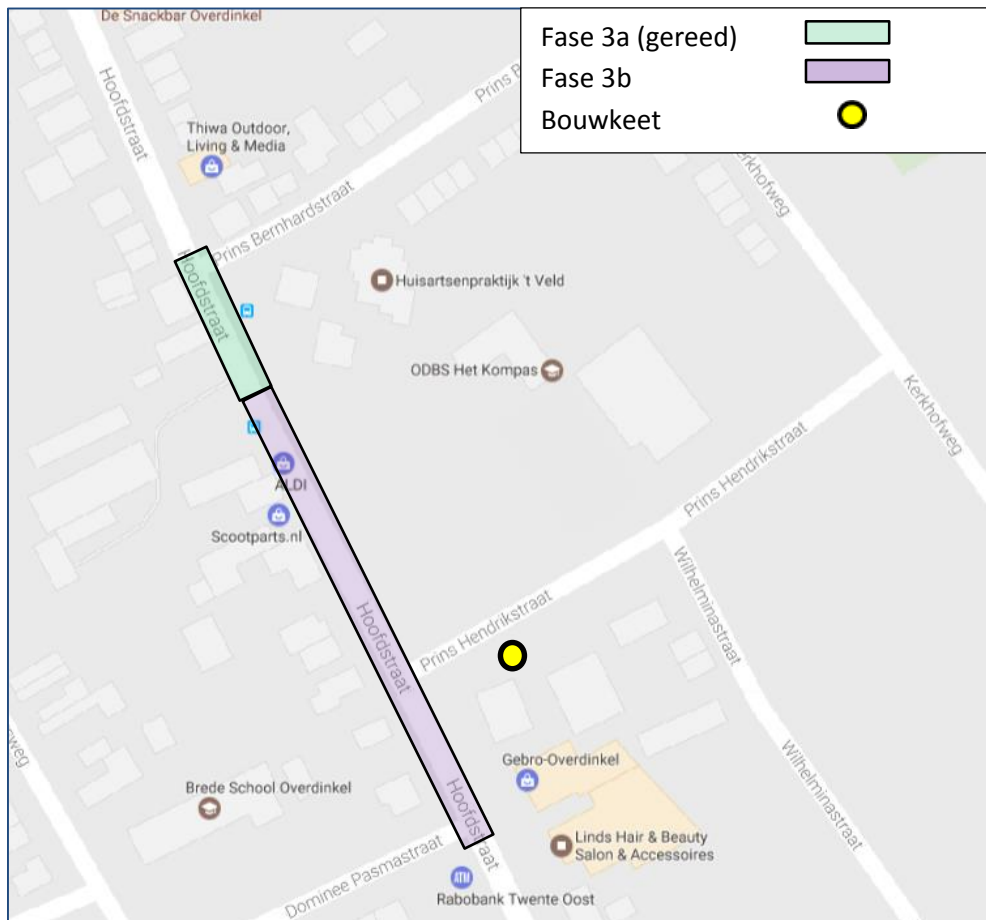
Fase 3a (gereed)
Fase 3b
Bouwkeet

De Snackbar Overdinkel
Hoofdstraat
Prins B
Thiwa Outdoor, Living & Media
Prins Bernhardstraat
Kerkhofweg
Hoofdstraat
Huisartsenpraktijk 't Veld
ODBS Het Kompas
Kerkhofweg
ALDI
Prins Hendrikstraat
Scootparts.nl
Wilhelminastraat
Hoofdstraat
Prins Hendrikstraat
weg
Wilhelminastraat
Gebro-Overdinkel
Brede School Overdinkel
Hoofdstraat
Linds Hair & Beauty Salon & Accessoires
Dominee Pasmastraat
Rabobank Twente Oost